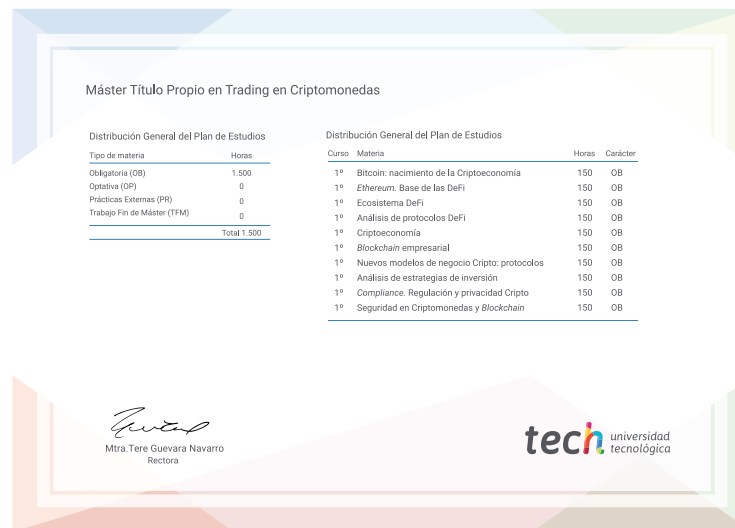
Máster Título Propio en Trading en Criptomonedas

Distribución General del Plan de Estudios

| Tipo de materia | Horas |
|---|---|
| Obligatoria (OB) | 1.500 |
| Optativa (OP) | 0 |
| Prácticas Externas (PR) | 0 |
| Trabajo Fin de Máster (TFM) | 0 |
| | Total 1.500 |

Distribución General del Plan de Estudios

| Curso | Materia | Horas | Carácter |
|---|---|---|---|
| 1º | Bitcoin: nacimiento de la Criptoeconomía | 150 | OB |
| 1º | Ethereum. Base de las DeFi | 150 | OB |
| 1º | Ecosistema DeFi | 150 | OB |
| 1º | Análisis de protocolos DeFi | 150 | OB |
| 1º | Criptoeconomía | 150 | OB |
| 1º | Blockchain empresarial | 150 | OB |
| 1º | Nuevos modelos de negocio Cripto: protocolos | 150 | OB |
| 1º | Análisis de estrategias de inversión | 150 | OB |
| 1º | Compliance. Regulación y privacidad Cripto | 150 | OB |
| 1º | Seguridad en Criptomonedas y Blockchain | 150 | OB |

Mtra.Tere Guevara Navarro
Rectora

tech universidad tecnológica